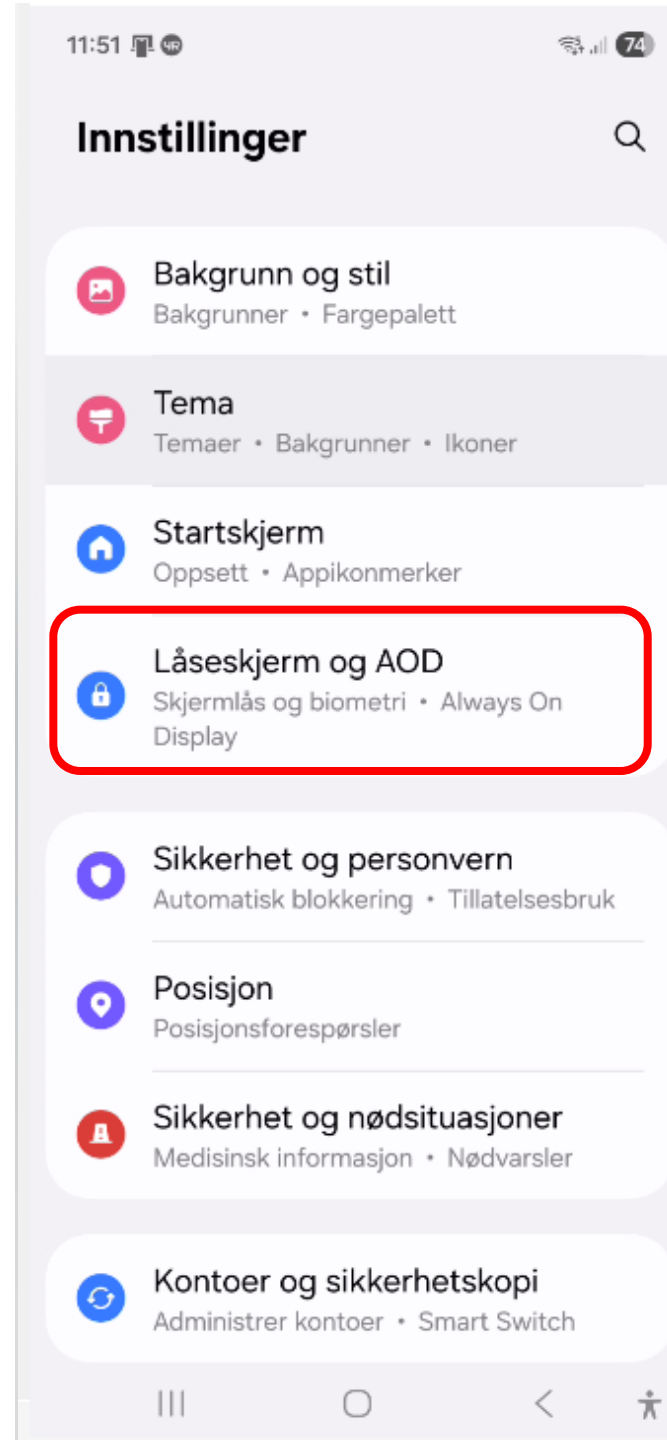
11:51 74

Innstillinger

Bakgrunn og stil
Bakgrunner • Fargepalett

Tema
Temaer • Bakgrunner • Ikoner

Startskjerm
Oppsett • Appikonmerker

Låseskjerm og AOD
Skjermlås og biometri • Always On Display

Sikkerhet og personvern
Automatisk blokkering • Tillatelsesbruk

Posisjon
Posisjonsforespørsler

Sikkerhet og nødsituasjoner
Medisinsk informasjon • Nødvarsler

Kontoer og sikkerhetskopi
Administrer kontoer • Smart Switch